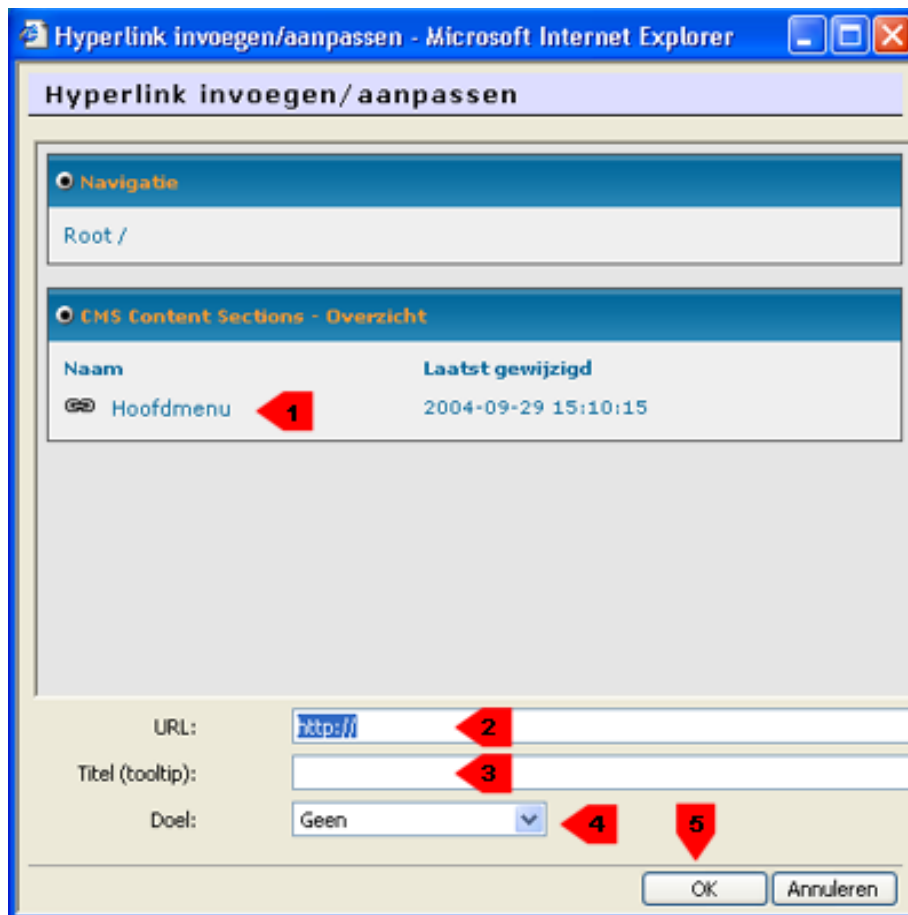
Hyperlink invoegen/aanpassen - Microsoft Internet Explorer

Hyperlink invoegen/aanpassen

Navigatie

Root /

CMS Content Sections - Overzicht

| Naam | Laatst gewijzigd |
|---|---|
| Hoofdmenu | 2004-09-29 15:10:15 |

1

URL: http://

2

Titel (tooltip):

3

Doel: Geen

4

5

OK

Annuleren